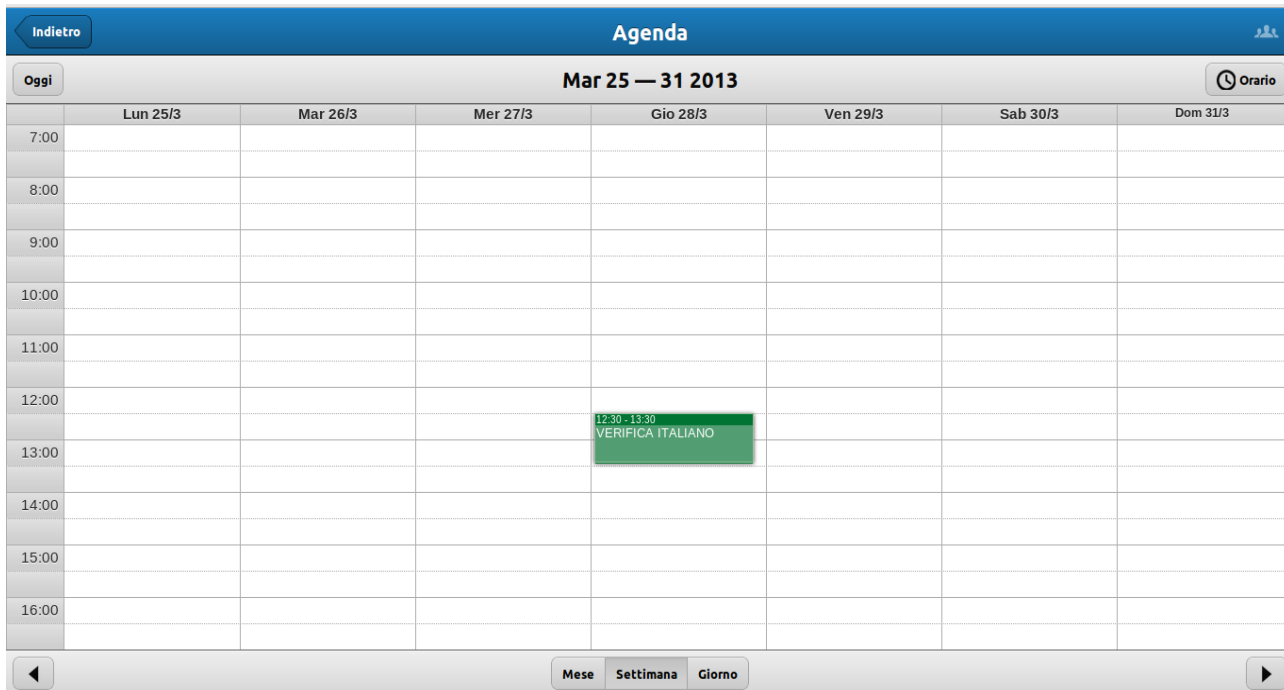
Indietro

Agenda

Oggi

Mar 25 — 31 2013

Orario

| | Lun 25/3 | Mar 26/3 | Mer 27/3 | Gio 28/3 | Ven 29/3 | Sab 30/3 | Dom 31/3 |
|---|---|---|---|---|---|---|---|
| 7:00 | | | | | | | |
| 8:00 | | | | | | | |
| 9:00 | | | | | | | |
| 10:00 | | | | | | | |
| 11:00 | | | | | | | |
| 12:00 | | | | 12:30 - 13:30 VERIFICA ITALIANO | | | |
| 13:00 | | | | | | | |
| 14:00 | | | | | | | |
| 15:00 | | | | | | | |
| 16:00 | | | | | | | |

Mese Settimana Giorno